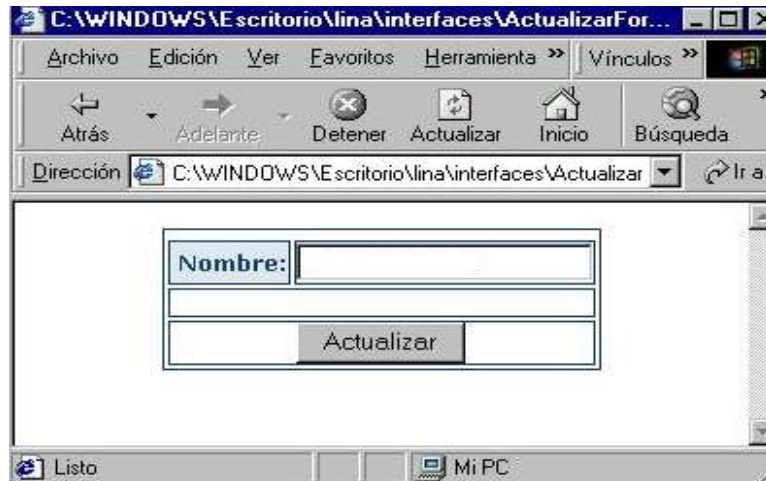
C:\WINDOWS\Escritorio\lina\interfaces\ActualizarFor...

Archivo Edición Ver Favoritos Herramienta » Vínculos »

Atrás Adelante Detener Actualizar Inicio Búsqueda

Dirección C:\WINDOWS\Escritorio\lina\interfaces\Actualizar Ir a

| Nombre: | |
|---|---|
| | |
| Actualizar | |

Listo Mi PC